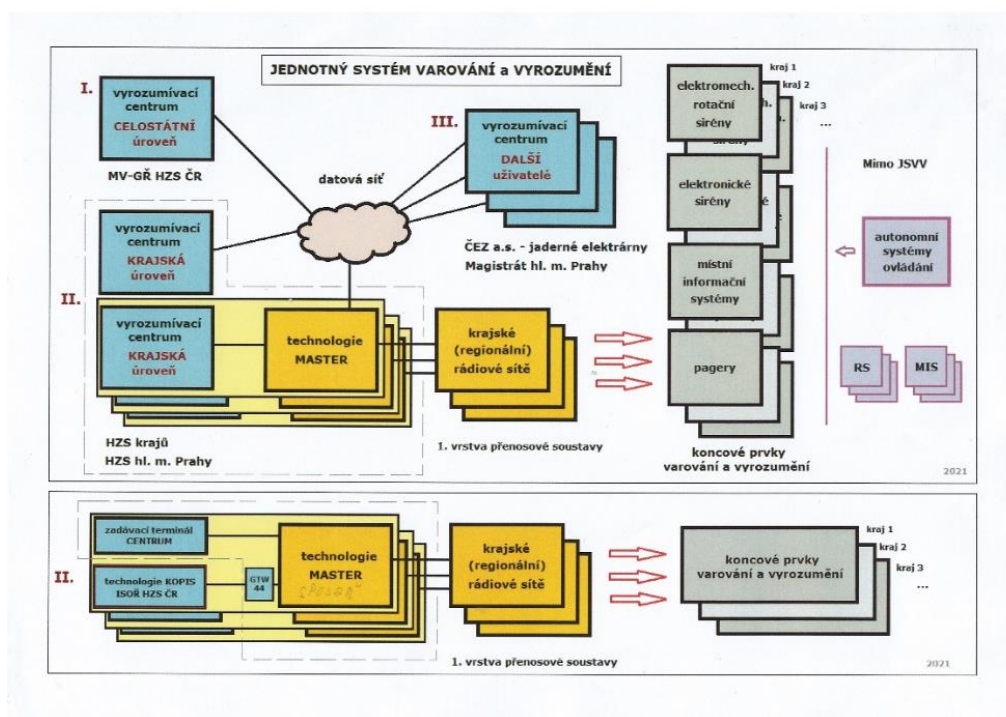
JEDNOTNÝ SYSTÉM VAROVÁNÍ a VYROZUMĚNÍ

I.

vyrozumívací centrum
CELOSTÁTNÍ úroveň

MV-GŘ HZS ČR

datová síť

III.

vyrozumívací centrum
DALŠÍ uživatelé

ČEZ a.s. - jaderné elektrárny
Magistrát hl. m. Prahy

vyrozumívací centrum
KRAJSKÁ úroveň

II.

vyrozumívací centrum
KRAJSKÁ úroveň

technologie MASTER

krajské (regionální) rádiové sítě

HZS krajů
HZS hl. m. Prahy

1. vrstva přenosové soustavy

kraj 1
kraj 2
kraj 3
...

elektromech. rotační sirény

elektronické sirény

místní informační systémy

pagery

koncové prvky varování a vyrozumění

Mimo JSVV

autonomní systémy ovládání

RS

MIS

2021

II.

zadávací terminál CENTRUM

technologie KOPIS ISOŘ HZS ČR

GTW 44

technologie MASTER
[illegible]

krajské (regionální) rádiové sítě

1. vrstva přenosové soustavy

kraj 1
kraj 2
kraj 3
...

koncové prvky varování a vyrozumění

2021